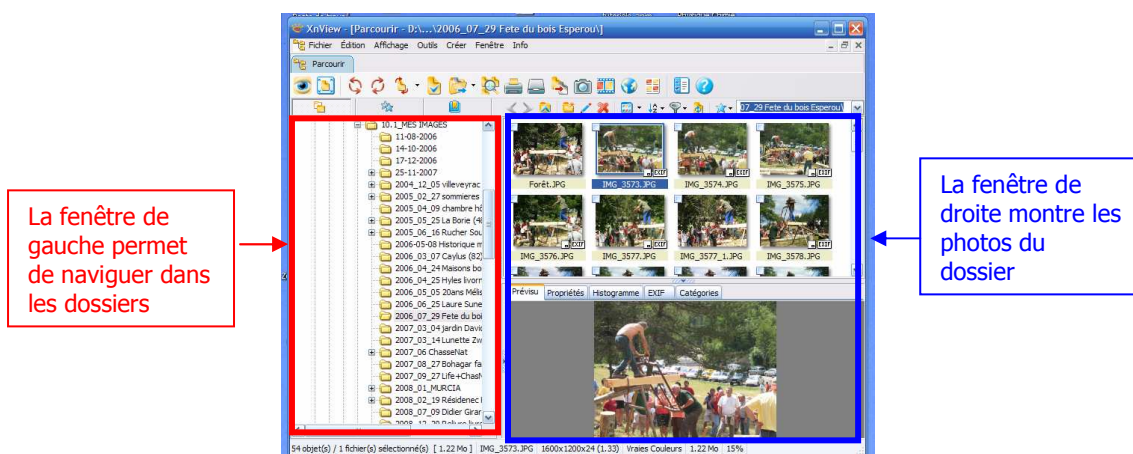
XnView - [Parcourir - D:\...\2006_07_29 Fete du bois Esperou\]

Fichier Édition Affichage Outils Créer Fenêtre Info

Parcourir

07_29 Fete du bois Esperou\

10.1_MES IMAGES
11-08-2006
14-10-2006
17-12-2006
25-11-2007
2004_12_05 villeveyrac
2005_02_27 sommieres
2005_04_09 chambre hô
2005_05_25 La Borie (4
2005_06_16 Rucher Sou
2006-05-08 Historique m
2006_03_07 Caylus (82)
2006_04_24 Maisons bo
2006_04_25 Hyles livorn
2006_05_05 20ans Mélis
2006_06_25 Laure Sune
2006_07_29 Fete du boi
2007_03_04 jardin David
2007_03_14 Lunette Zw
2007_06 ChasseNat
2007_08_27 Bohagar fa
2007_09_27 Life+ChasN
2008_01_MURCIA
2008_02_19 Résidenec l
2008_07_09 Didier Girar
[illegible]

Forêt.JPG
IMG_3573.JPG
IMG_3574.JPG
IMG_3575.JPG
IMG_3576.JPG
IMG_3577.JPG
IMG_3577_1.JPG
IMG_3578.JPG

Prévisu | Propriétés | Histogramme | EXIF | Catégories

54 objet(s) / 1 fichier(s) sélectionné(s) [ 1.22 Mo ] | IMG_3573.JPG | 1600x1200x24 (1.33) | Vraies Couleurs | 1.22 Mo | 15%

La fenêtre de gauche permet de naviguer dans les dossiers

La fenêtre de droite montre les photos du dossier